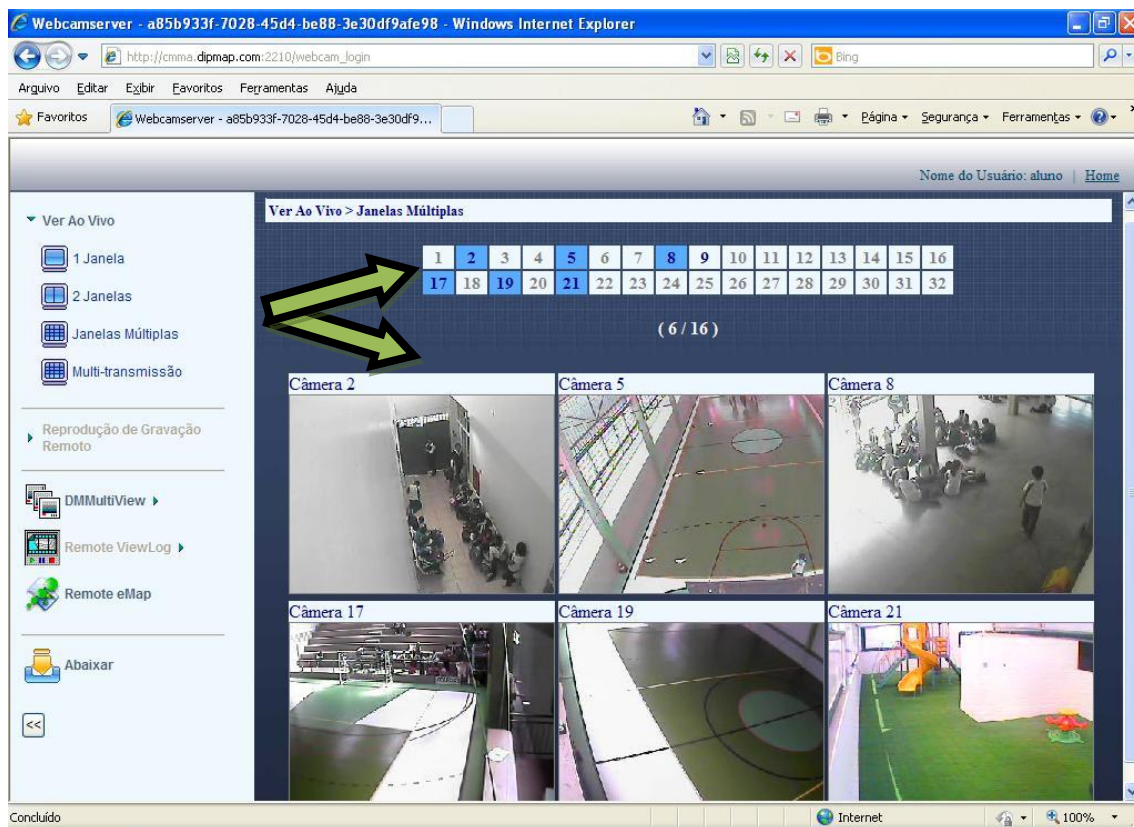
Webcamserver - a85b933f-7028-45d4-be88-3e30df9afe98 - Windows Internet Explorer

http://cmma.dipmap.com:2210/webcam_login

Bing

Arquivo Editar Exibir Favoritos Ferramentas Ajuda

Favoritos | Webcamserver - a85b933f-7028-45d4-be88-3e30df9...

Página ▾ Segurança ▾ Ferramentas ▾

Nome do Usuário: aluno | Home

Ver Ao Vivo

1 Janela

2 Janelas

Janelas Múltiplas

Multi-transmissão

Reprodução de Gravação Remoto

DMMultiView

Remote ViewLog

Remote eMap

Abaixar

<<

Ver Ao Vivo > Janelas Múltiplas

| 1 | 2 | 3 | 4 | 5 | 6 | 7 | 8 | 9 | 10 | 11 | 12 | 13 | 14 | 15 | 16 |
|---|---|---|---|---|---|---|---|---|---|---|---|---|---|---|---|
| 17 | 18 | 19 | 20 | 21 | 22 | 23 | 24 | 25 | 26 | 27 | 28 | 29 | 30 | 31 | 32 |

( 6 / 16 )

Câmera 2

Câmera 5

Câmera 8

Câmera 17

Câmera 19

Câmera 21

Concluído

Internet

100%